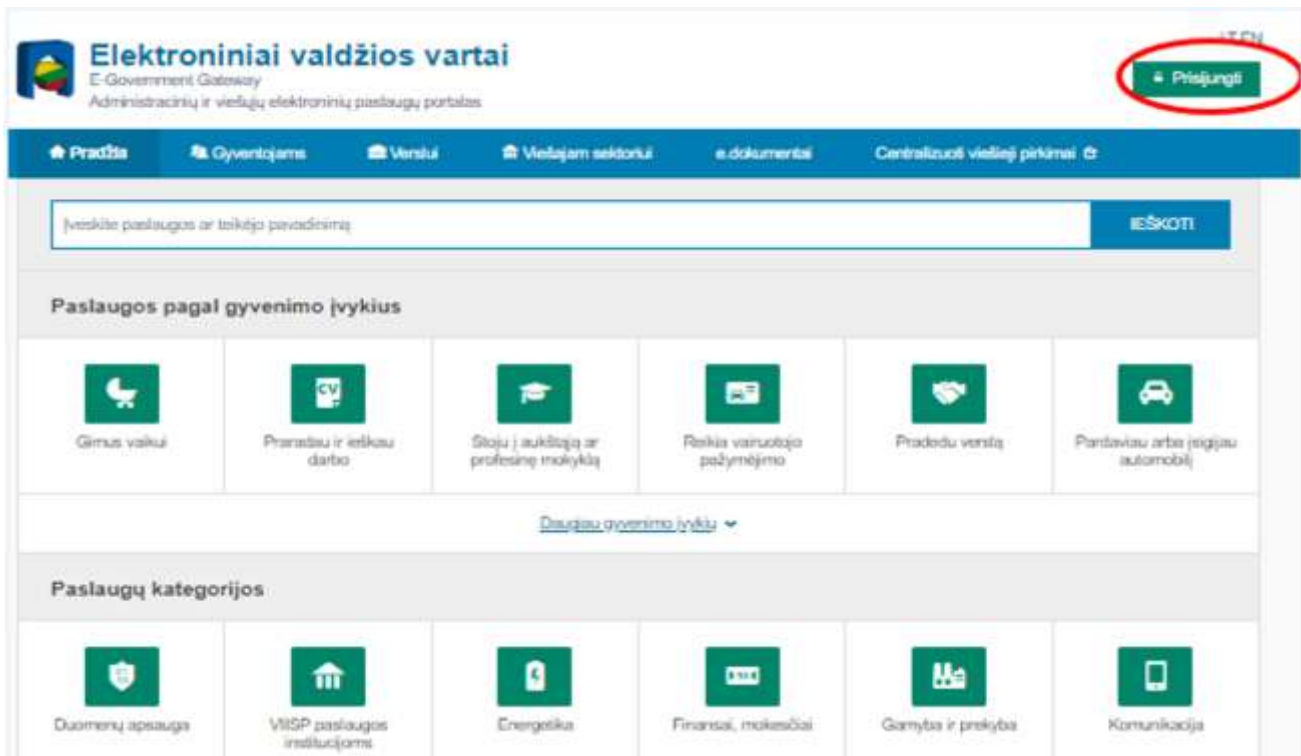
Elektroniniai valdžios vartai
E-Government Gateway
Administracinių ir viešųjų elektroninių paslaugų portalas

LT EN

Prisijungti

Pradžia | Gyventojams | Verslui | Viešajam sektoriui | e.dokumentai | Centralizuoti viešieji pirkimai

Įveskite paslaugos ar teikėjo pavadinimą

IEŠKOTI

Paslaugos pagal gyvenimo įvykius

Gimus vaikui

Prarandu ir ieškau darbo

Stoju į aukštąją ar profesinę mokyklą

Reikia vairuotojo pažymėjimo

Pradedu verslą

Parduodu arba įsigyju automobilį

Daugiau gyvenimo įvykių

Paslaugų kategorijos

Duomenų apsauga

VIISP paslaugos institucijoms

Energetika

Finansai, mokesčiai

Gamyba ir prekyba

Komunikacija